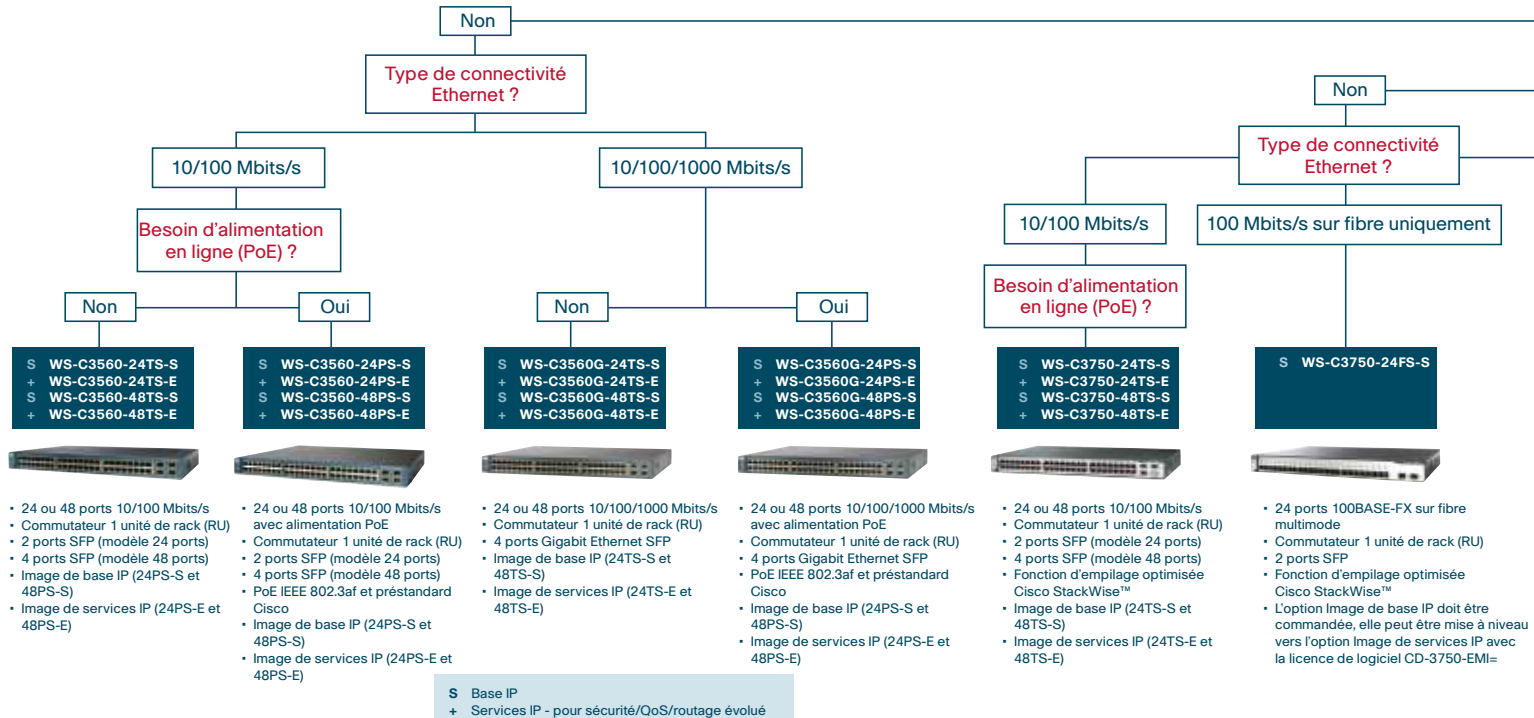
Non

Type de connectivité Ethernet ?

10/100 Mbits/s

10/100/1000 Mbits/s

Besoin d'alimentation en ligne (PoE) ?

Non

Oui

Non

Oui

S WS-C3560-24TS-S
+ WS-C3560-24TS-E
S WS-C3560-48TS-S
+ WS-C3560-48TS-E

S WS-C3560-24PS-S
+ WS-C3560-24PS-E
S WS-C3560-48PS-S
+ WS-C3560-48PS-E

S WS-C3560G-24TS-S
+ WS-C3560G-24TS-E
S WS-C3560G-48TS-S
+ WS-C3560G-48TS-E

S WS-C3560G-24PS-S
+ WS-C3560G-24PS-E
S WS-C3560G-48PS-S
+ WS-C3560G-48PS-E

• 24 ou 48 ports 10/100 Mbits/s
• Commutateur 1 unité de rack (RU)
• 2 ports SFP (modèle 24 ports)
• 4 ports SFP (modèle 48 ports)
• Image de base IP (24PS-S et 48PS-S)
• Image de services IP (24PS-E et 48PS-E)

• 24 ou 48 ports 10/100 Mbits/s avec alimentation PoE
• Commutateur 1 unité de rack (RU)
• 2 ports SFP (modèle 24 ports)
• 4 ports SFP (modèle 48 ports)
• PoE IEEE 802.3af et préstandard Cisco
• Image de base IP (24PS-S et 48PS-S)
• Image de services IP (24PS-E et 48PS-E)

• 24 ou 48 ports 10/100/1000 Mbits/s
• Commutateur 1 unité de rack (RU)
• 4 ports Gigabit Ethernet SFP
• Image de base IP (24TS-S et 48TS-S)
• Image de services IP (24TS-E et 48TS-E)

• 24 ou 48 ports 10/100/1000 Mbits/s avec alimentation PoE
• Commutateur 1 unité de rack (RU)
• 4 ports Gigabit Ethernet SFP
• PoE IEEE 802.3af et préstandard Cisco
• Image de base IP (24PS-S et 48PS-S)
• Image de services IP (24PS-E et 48PS-E)

S Base IP
+ Services IP - pour sécurité/QoS/routage évolué

Non

Type de connectivité Ethernet ?

10/100 Mbits/s

100 Mbits/s sur fibre uniquement

Besoin d'alimentation en ligne (PoE) ?

S WS-C3750-24TS-S
+ WS-C3750-24TS-E
S WS-C3750-48TS-S
+ WS-C3750-48TS-E

S WS-C3750-24FS-S

• 24 ou 48 ports 10/100 Mbits/s
• Commutateur 1 unité de rack (RU)
• 2 ports SFP (modèle 24 ports)
• 4 ports SFP (modèle 48 ports)
• Fonction d'empilage optimisée Cisco StackWise™
• Image de base IP (24TS-S et 48TS-S)
• Image de services IP (24TS-E et 48TS-E)

• 24 ports 100BASE-FX sur fibre multimode
• Commutateur 1 unité de rack (RU)
• 2 ports SFP
• Fonction d'empilage optimisée Cisco StackWise™
• L'option Image de base IP doit être commandée, elle peut être mise à niveau vers l'option Image de services IP avec la licence de logiciel CD-3750-EMI=